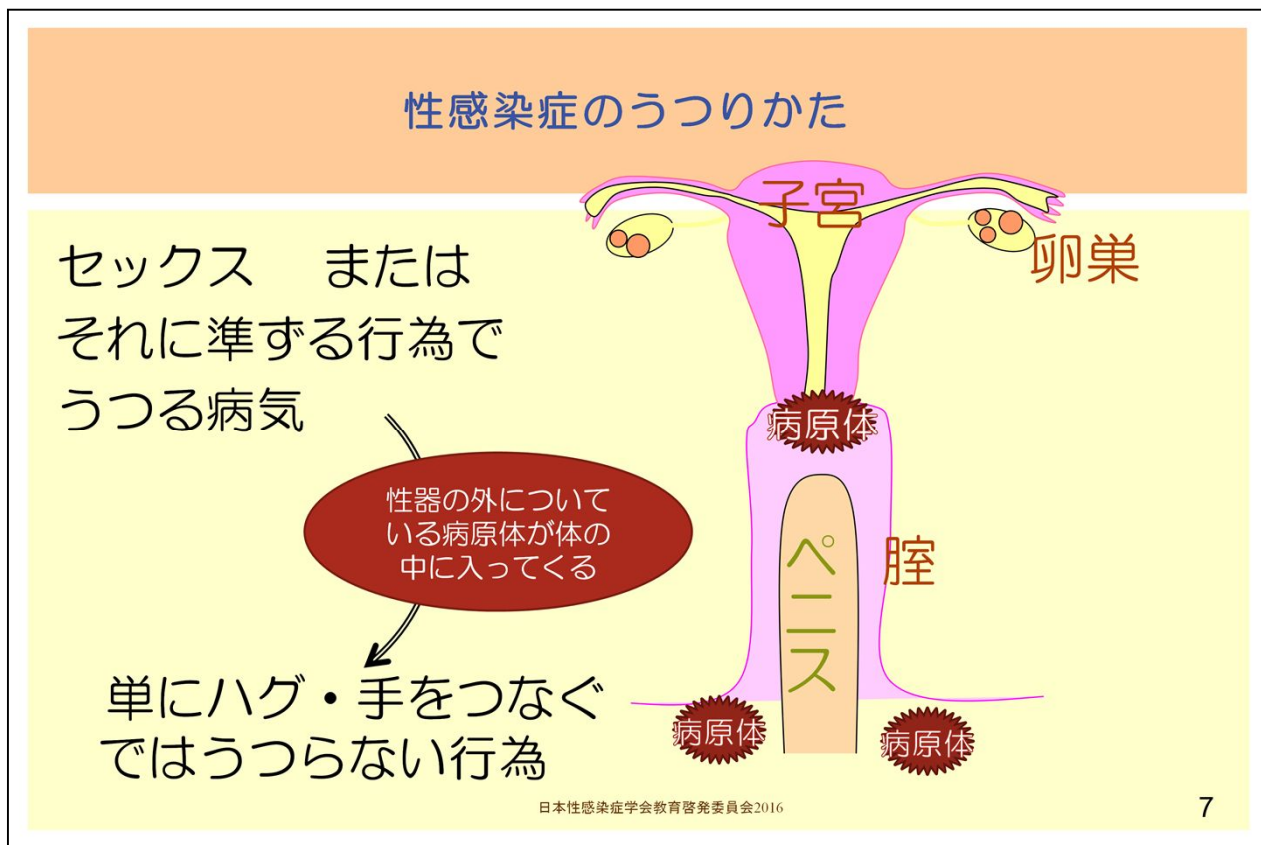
性感染症のうつりかた

セックス　または
それに準ずる行為で
うつる病気

性器の外についている病原体が体の中に入ってくる

単にハグ・手をつなぐ
ではうつらない行為

子宮

卵巣

病原体

ペニス

膣

病原体

病原体

日本性感染症学会教育啓発委員会2016

7